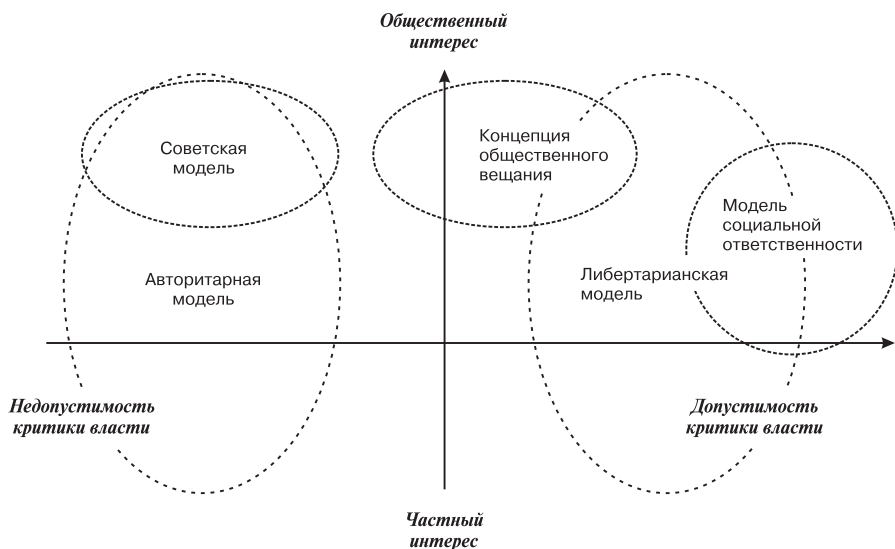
Общественный интерес

Советская модель

Концепция общественного вещания

Модель социальной ответственности

Авторитарная модель

Либертарианская модель

Недопустимость критики власти

Допустимость критики власти

Частный интерес